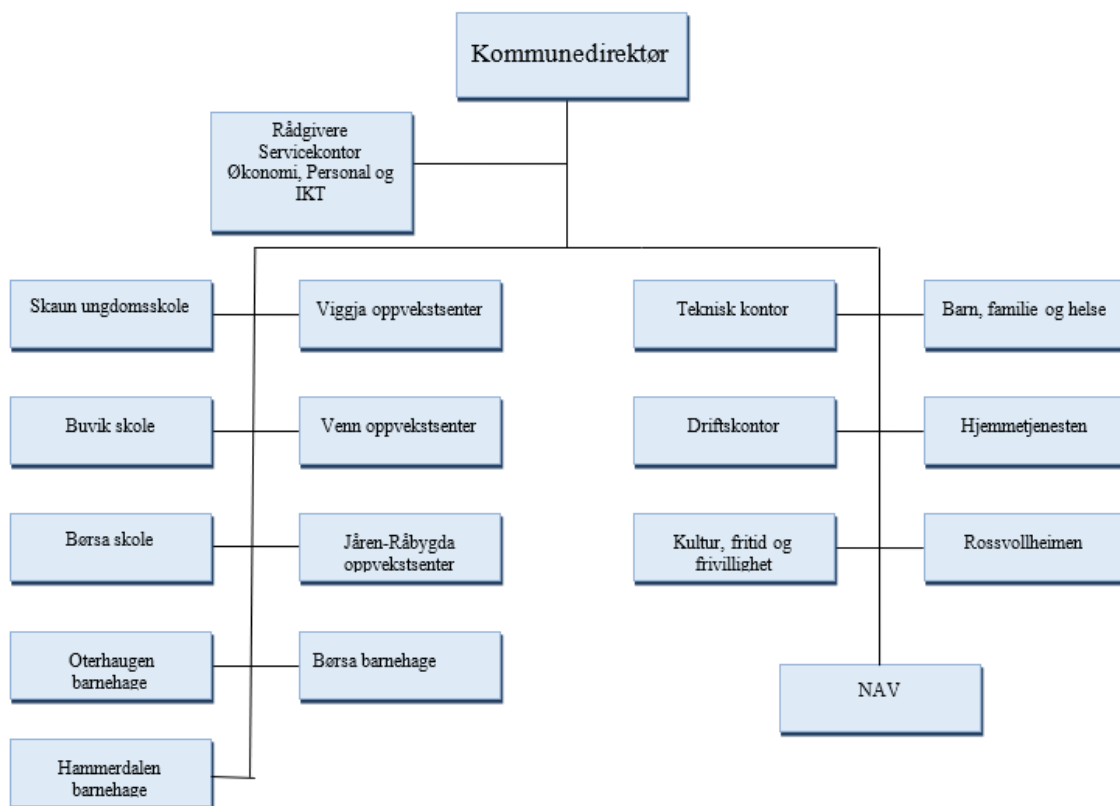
Kommunedirektør

Rådgivere
Servicekontor
Økonomi, Personal og IKT

Skaun ungdomsskole

Viggja oppvekstsenter

Buvik skole

Venn oppvekstsenter

Børsa skole

Jåren-Råbygda oppvekstsenter

Oterhaugen barnehage

Børsa barnehage

Hammerdalen barnehage

Teknisk kontor

Barn, familie og helse

Driftskontor

Hjemmetjenesten

Kultur, fritid og frivillighet

Rossvollheimen

NAV